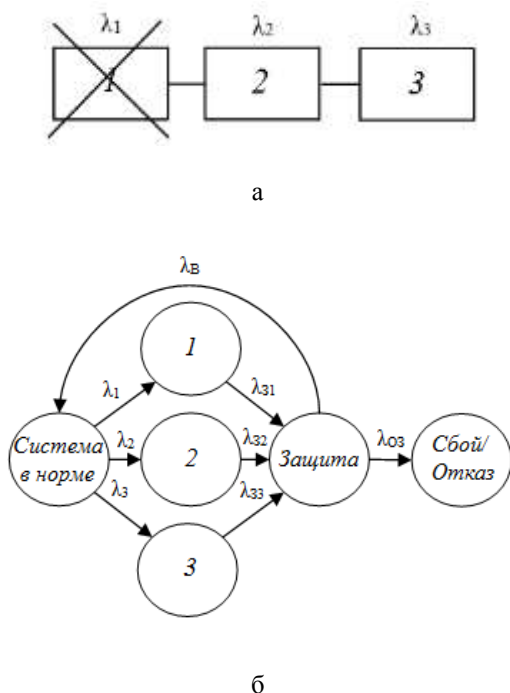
$\lambda_1$ $\lambda_2$ $\lambda_3$

1 2 3

а

$\lambda_В$

1

$\lambda_1$ $\lambda_{З1}$

Система в норме $\lambda_2$ 2 $\lambda_{З2}$ Защита $\lambda_{О3}$ Сбой/ Отказ

$\lambda_3$ $\lambda_{З3}$

3

б